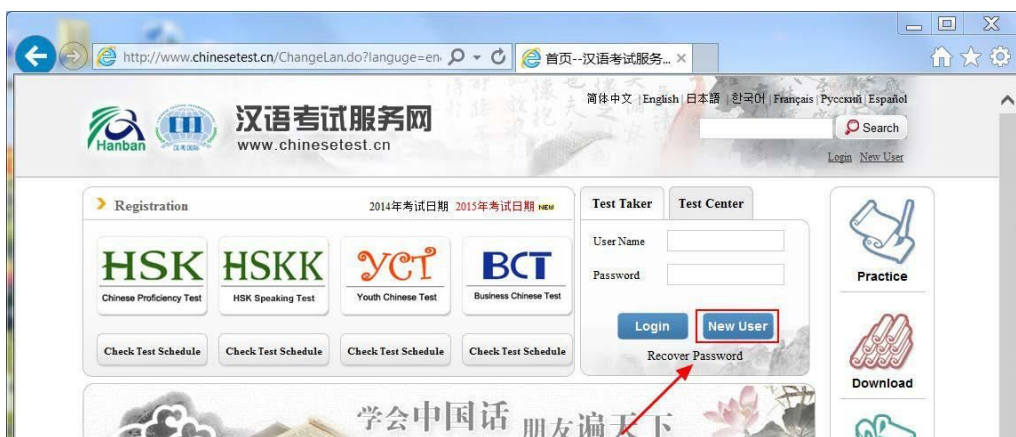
http://www.chinesetest.cn/ChangeLan.do?languge=en
首页--汉语考试服务...

Hanban 汉语考试服务网 www.chinesetest.cn

简体中文 | English | 日本語 | 한국어 | Français | Русский | Español

Search

Login New User

Registration 2014年考试日期 2015年考试日期 NEW

HSK Chinese Proficiency Test
HSKK HSK Speaking Test
YCT Youth Chinese Test
BCT Business Chinese Test

Check Test Schedule
Check Test Schedule
Check Test Schedule
Check Test Schedule

Test Taker
Test Center

User Name
Password

Login
New User

Recover Password

Practice

Download

学会中国话 朋友遍天下